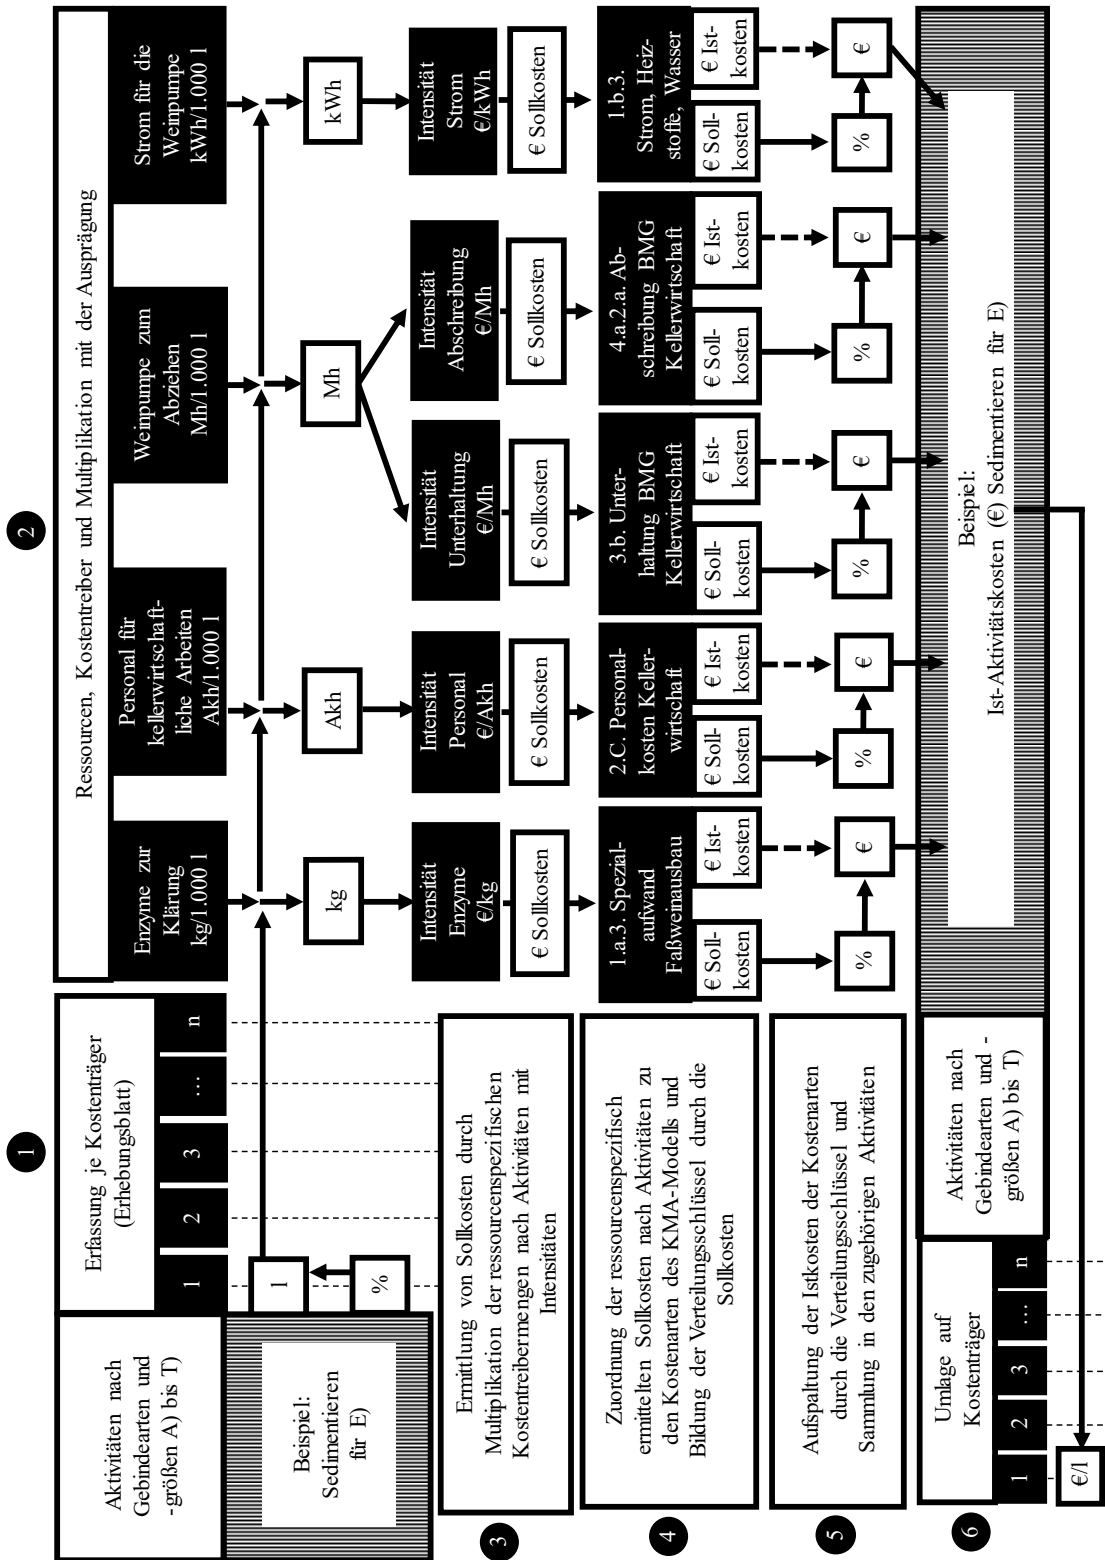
1

Aktivitäten nach Gebindearten und -größen A) bis T)

Erfassung je Kostenträger (Erhebungsblatt)

1 | 2 | 3 | ... | n

Beispiel: Sedimentieren für E)

1

%

2

Ressourcen, Kostentreiber und Multiplikation mit der Ausprägung

Enzyme zur Klärung kg/1.000 l

Personal für kellerwirtschaftliche Arbeiten Akh/1.000 l

Weinpumpe zum Abziehen Mh/1.000 l

Strom für die Weinpumpe kWh/1.000 l

kg

Akh

Mh

kWh

3

Ermittlung von Sollkosten durch Multiplikation der ressourcenspezifischen Kostentreibermengen nach Aktivitäten mit Intensitäten

Intensität Enzyme €/kg

Intensität Personal €/Akh

Intensität Unterhaltung €/Mh

Intensität Abschreibung €/Mh

Intensität Strom €/kWh

€ Sollkosten

€ Sollkosten

€ Sollkosten

€ Sollkosten

€ Sollkosten

4

Zuordnung der ressourcenspezifisch ermittelten Sollkosten nach Aktivitäten zu den Kostenarten des KMA-Modells und Bildung der Verteilungsschlüssel durch die Sollkosten

1.a.3. Spezialaufwand Faßweinausbau

2.C. Personalkosten Kellerwirtschaft

3.b. Unterhaltung BMG Kellerwirtschaft

4.a.2.a. Abschreibung BMG Kellerwirtschaft

1.b.3. Strom, Heizstoffe, Wasser

€ Sollkosten | € Istkosten

€ Sollkosten | € Istkosten

€ Sollkosten | € Istkosten

€ Sollkosten | € Istkosten

€ Sollkosten | € Istkosten

5

Aufspaltung der Istkosten der Kostenarten durch die Verteilungsschlüssel und Sammlung in den zugehörigen Aktivitäten

% | €

% | €

% | €

% | €

% | €

6

Aktivitäten nach Gebindearten und -größen A) bis T)

Beispiel: Ist-Aktivitätskosten (€) Sedimentieren für E)

Umlage auf Kostenträger

1 | 2 | 3 | ... | n

€/l